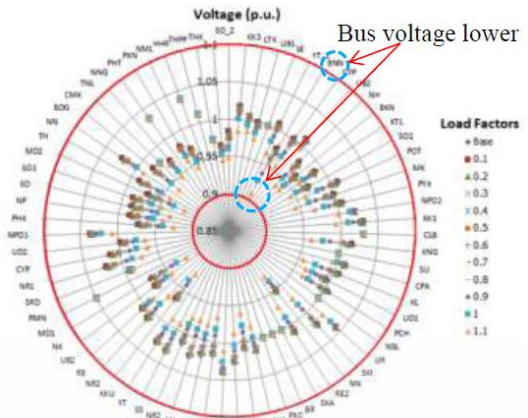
Voltage (p.u.)

Bus voltage lower

Load Factors
Base
0.1
0.2
0.3
0.4
0.5
0.6
0.7
0.8
0.9
1
1.1

1.1
1.05
1
0.95
0.9
0.85

SO_2
THK
THM
HHP
NML
PKN
PHT
NNG
TNL
CMK
BDG
NN
TH
MD2
SD1
SD
NP
PH4
NPD1
UD2
CYP
NR1
SKD
PMN
MD3
N4
UB2
RS
NR2
KKU
YT
SS
KK3
LTK
UBS
SE
YT
BNN
YP
UN2
NH
BKN
KTL
SO2
POT
MK
PIV
NPD2
NK1
CLB
KNG
SU
CPA
KL
UD1
PCH
NBL
UR
SKI
NN
RE2
SKA
PKC
BR